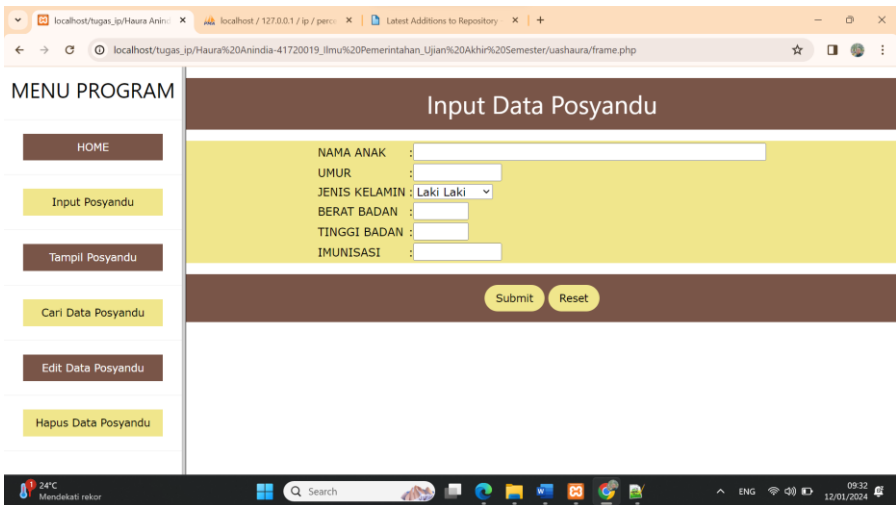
localhost/tugas_ip/Haura Anind ×
localhost / 127.0.0.1 / ip / perc ×
Latest Additions to Repository ×
+

localhost/tugas_ip/Haura%20Anindia-41720019_Ilmu%20Pemerintahan_Ujian%20Akhir%20Semester/uashaura/frame.php

MENU PROGRAM

HOME

Input Posyandu

Tampil Posyandu

Cari Data Posyandu

Edit Data Posyandu

Hapus Data Posyandu

Input Data Posyandu

| | |
|---|---|
| NAMA ANAK | : |
| UMUR | : |
| JENIS KELAMIN | : Laki Laki |
| BERAT BADAN | : |
| TINGGI BADAN | : |
| IMUNISASI | : |

Submit Reset

24°C
Mendekati rekor

Search

ENG
09:32
12/01/2024